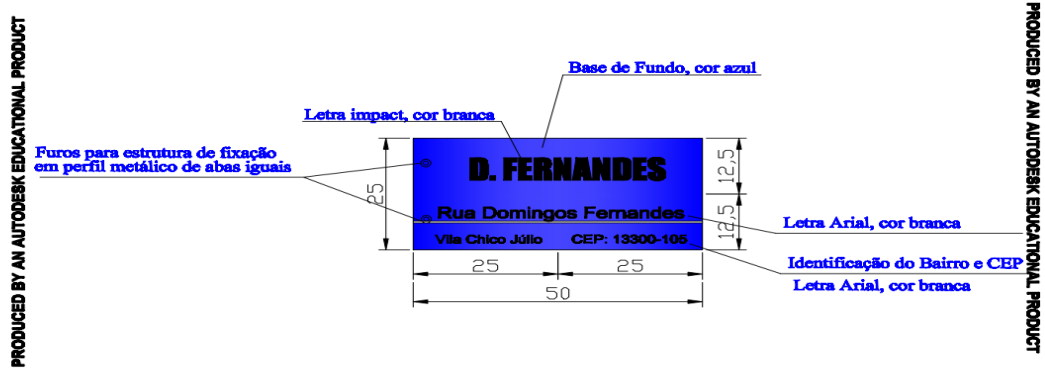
PRODUCED BY AN AUTODESK EDUCATIONAL PRODUCT

Base de Fundo, cor azul

Letra impact, cor branca

Furos para estrutura de fixação em perfil metálico de abas iguais

D. FERNANDES

Rua Domingos Fernandes

Vila Chico Júlio CEP: 13300-105

25

12,5

12,5

Letra Arial, cor branca

Identificação do Bairro e CEP

Letra Arial, cor branca

25

25

50

PRODUCED BY AN AUTODESK EDUCATIONAL PRODUCT